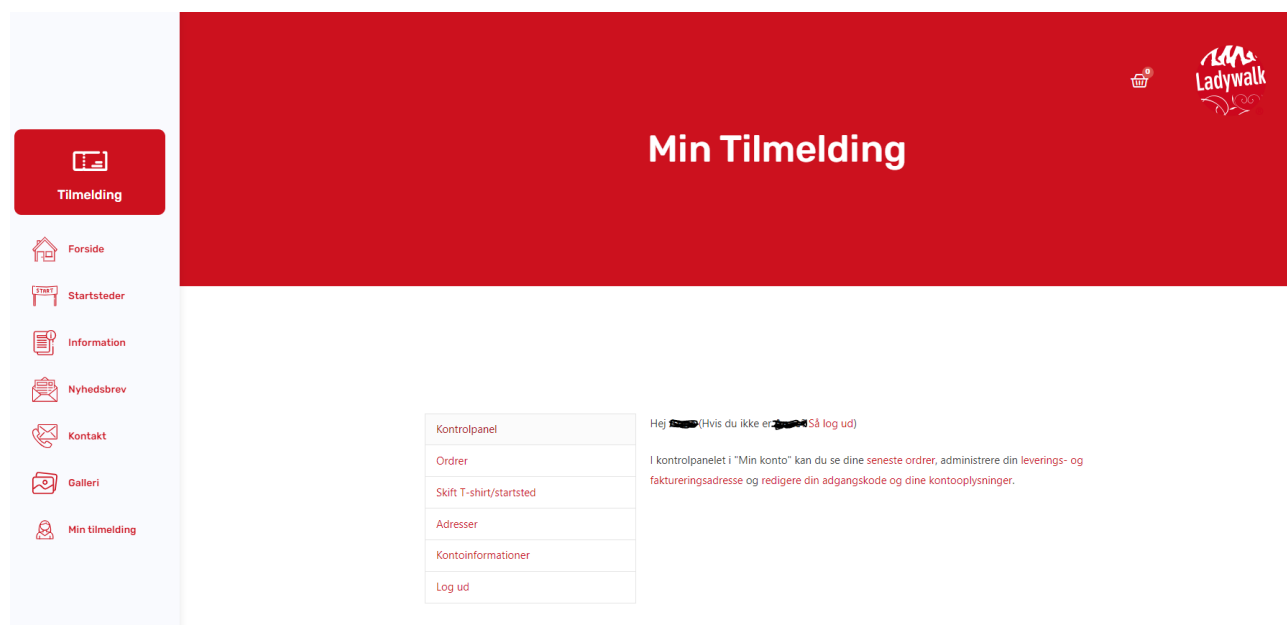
Tilmelding

Forside

Startsteder

Information

Nyhedsbrev

Kontakt

Galleri

Min tilmelding

0

Ladywalk

Min Tilmelding

Kontrolpanel

Ordrer

Skift T-shirt/startsted

Adresser

Kontoinformationer

Log ud

Hej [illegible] (Hvis du ikke er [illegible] Så log ud)

I kontrolpanelet i "Min konto" kan du se dine seneste ordrer, administrere din leverings- og faktureringsadresse og redigere din adgangskode og dine kontooplysninger.